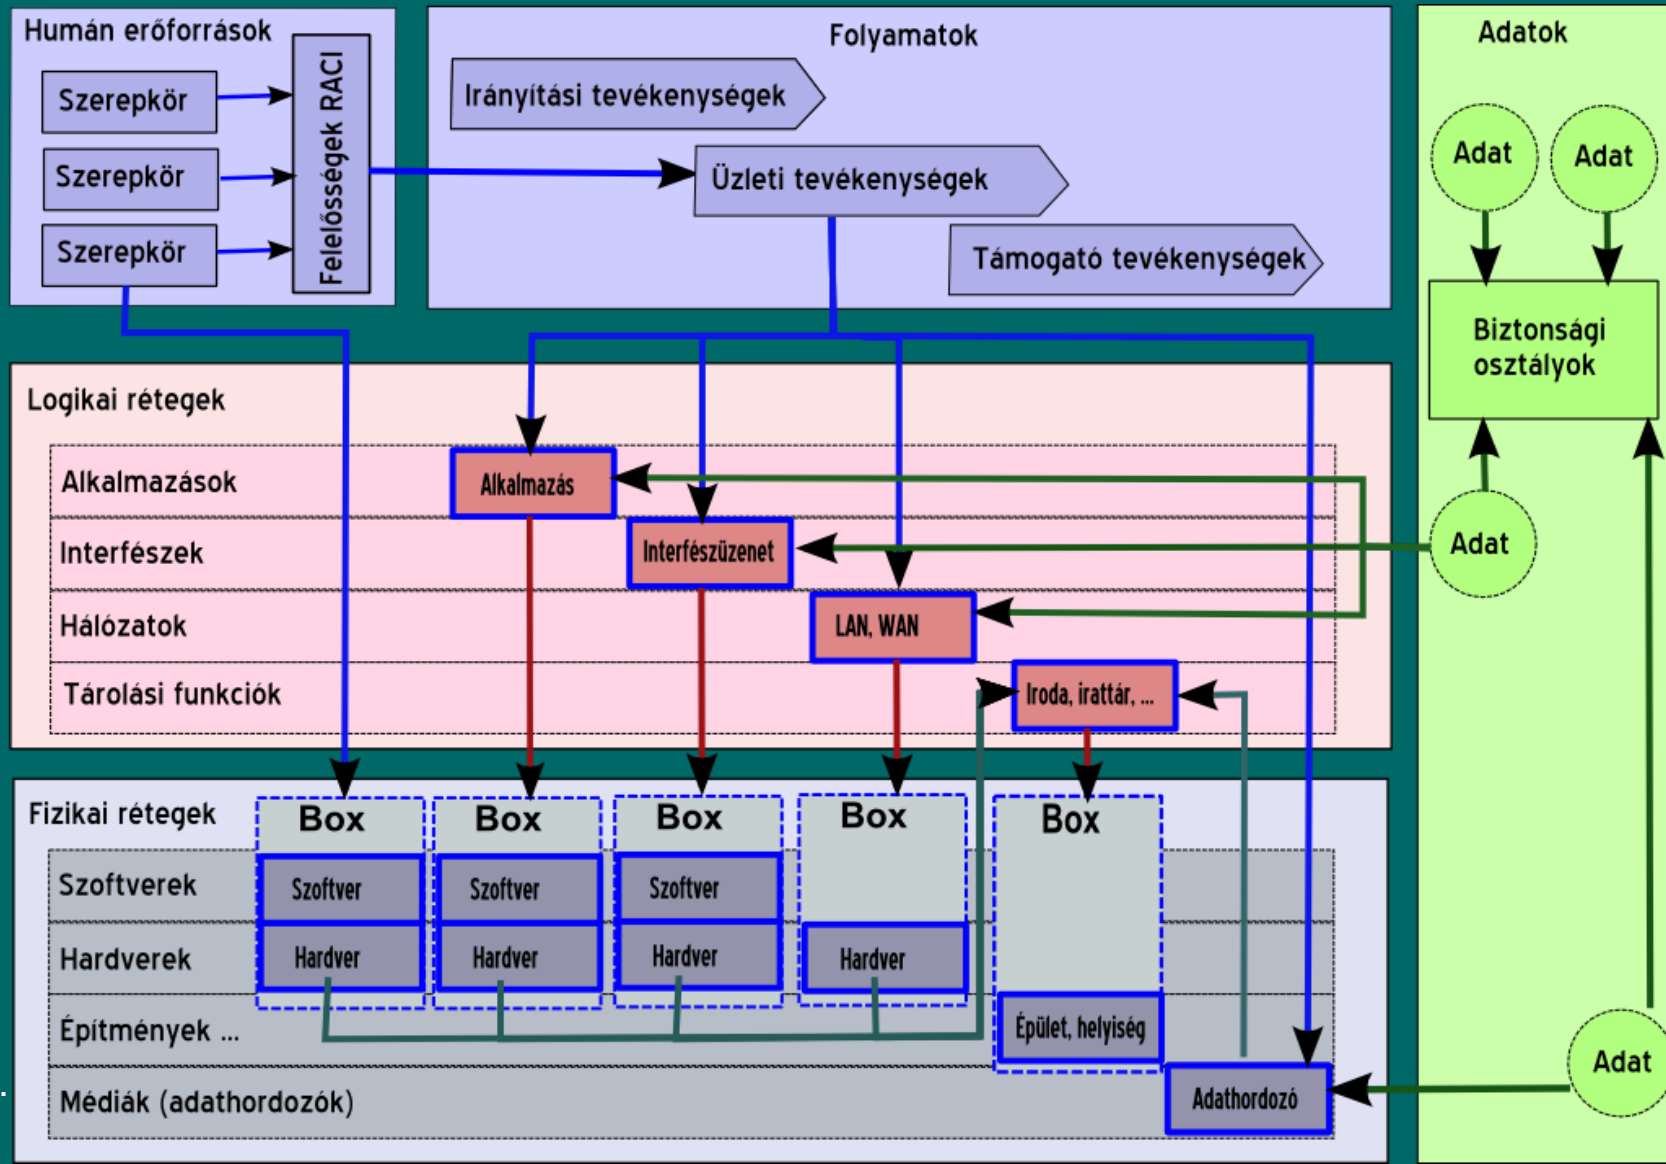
Humán erőforrások

Szerepkör

Szerepkör

Szerepkör

Felelősségek RACI

Folyamatok

Irányítási tevékenységek

Üzleti tevékenységek

Támogató tevékenységek

Adatok

Adat

Adat

Biztonsági osztályok

Logikai rétegek

Alkalmazások

Alkalmazás

Interfészek

Interfészüzenet

Adat

Hálózatok

LAN, WAN

Tárolási funkciók

Iroda, irattár, ...

Fizikai rétegek

Box

Box

Box

Box

Box

Szoftverek

Szoftver

Szoftver

Szoftver

Hardverek

Hardver

Hardver

Hardver

Hardver

Építmények ...

Épület, helyiség

Adat

Médiák (adathordozók)

Adathordozó